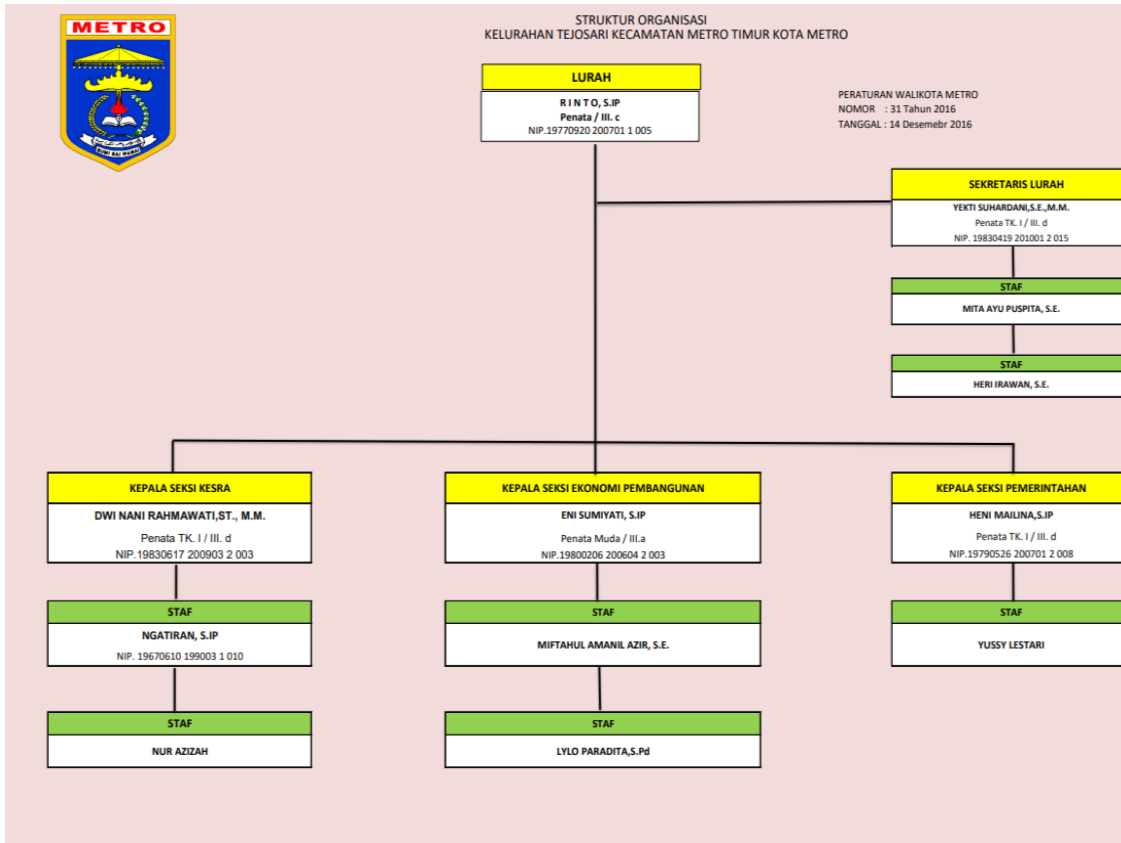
METRO

BUMI SAI WAWAI

STRUKTUR ORGANISASI
KELURAHAN TEJOSARI KECAMATAN METRO TIMUR KOTA METRO

LURAH
R I N T O, S.IP
Penata / III. c
NIP.19770920 200701 1 005

PERATURAN WALIKOTA METRO
NOMOR : 31 Tahun 2016
TANGGAL : 14 Desemebr 2016

SEKRETARIS LURAH
YEKTI SUHARDANI,S.E.,M.M.
Penata TK. I / III. d
NIP. 19830419 201001 2 015

STAF
MITA AYU PUSPITA, S.E.

STAF
HERI IRAWAN, S.E.

KEPALA SEKSI KESRA
DWI NANI RAHMAWATI,ST., M.M.
Penata TK. I / III. d
NIP.19830617 200903 2 003

STAF
NGATIRAN, S.IP
NIP. 19670610 199003 1 010

STAF
NUR AZIZAH

KEPALA SEKSI EKONOMI PEMBANGUNAN
ENI SUMIYATI, S.IP
Penata Muda / III.a
NIP.19800206 200604 2 003

STAF
MIFTAHUL AMANIL AZIR, S.E.

STAF
LYLO PARADITA,S.Pd

KEPALA SEKSI PEMERINTAHAN
HENI MAILINA,S.IP
Penata TK. I / III. d
NIP.19790526 200701 2 008

STAF
YUSSY LESTARI